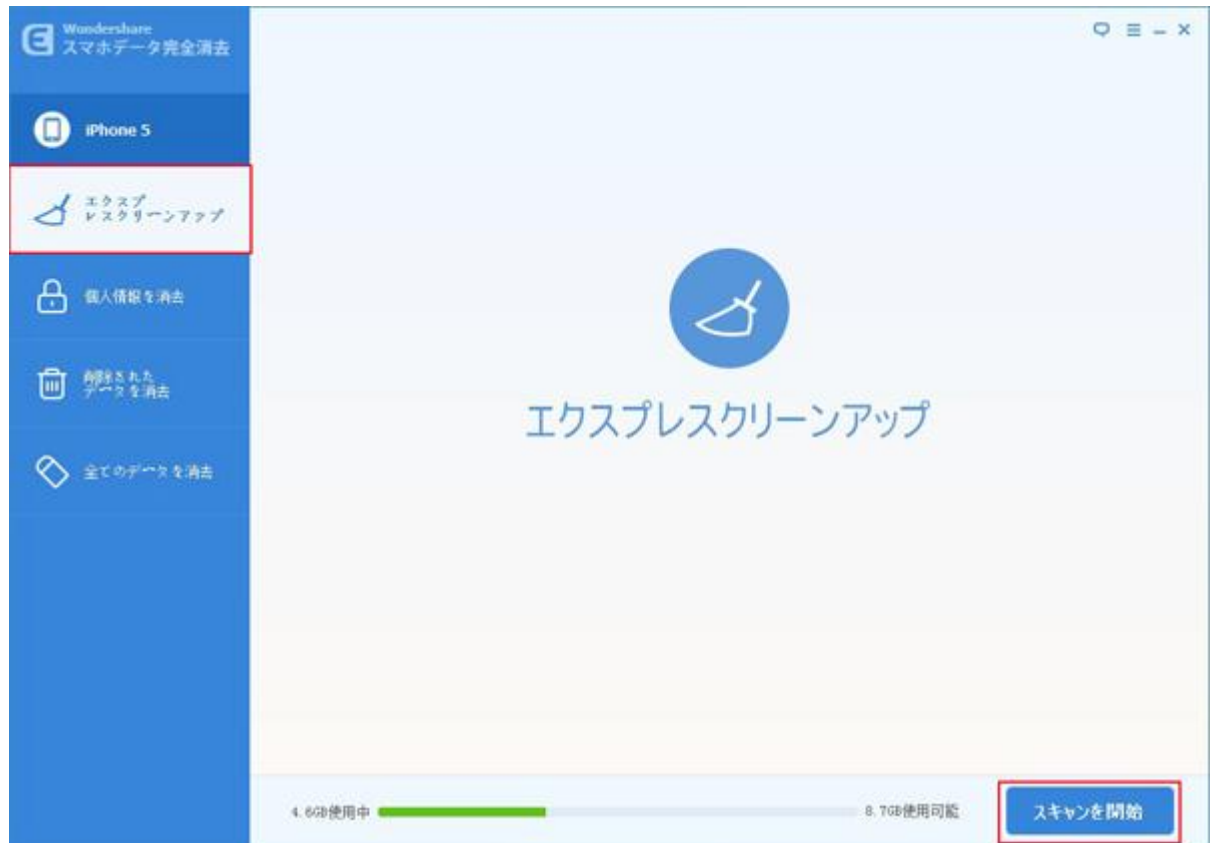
Wondershare
スマホデータ完全消去

iPhone 5

エクスプ
レスクリーンアップ

個人情報を消去

削除された
データを消去

全てのデータを消去

エクスプレスクリーンアップ

4.6GB使用中

8.7GB使用可能

スキャンを開始